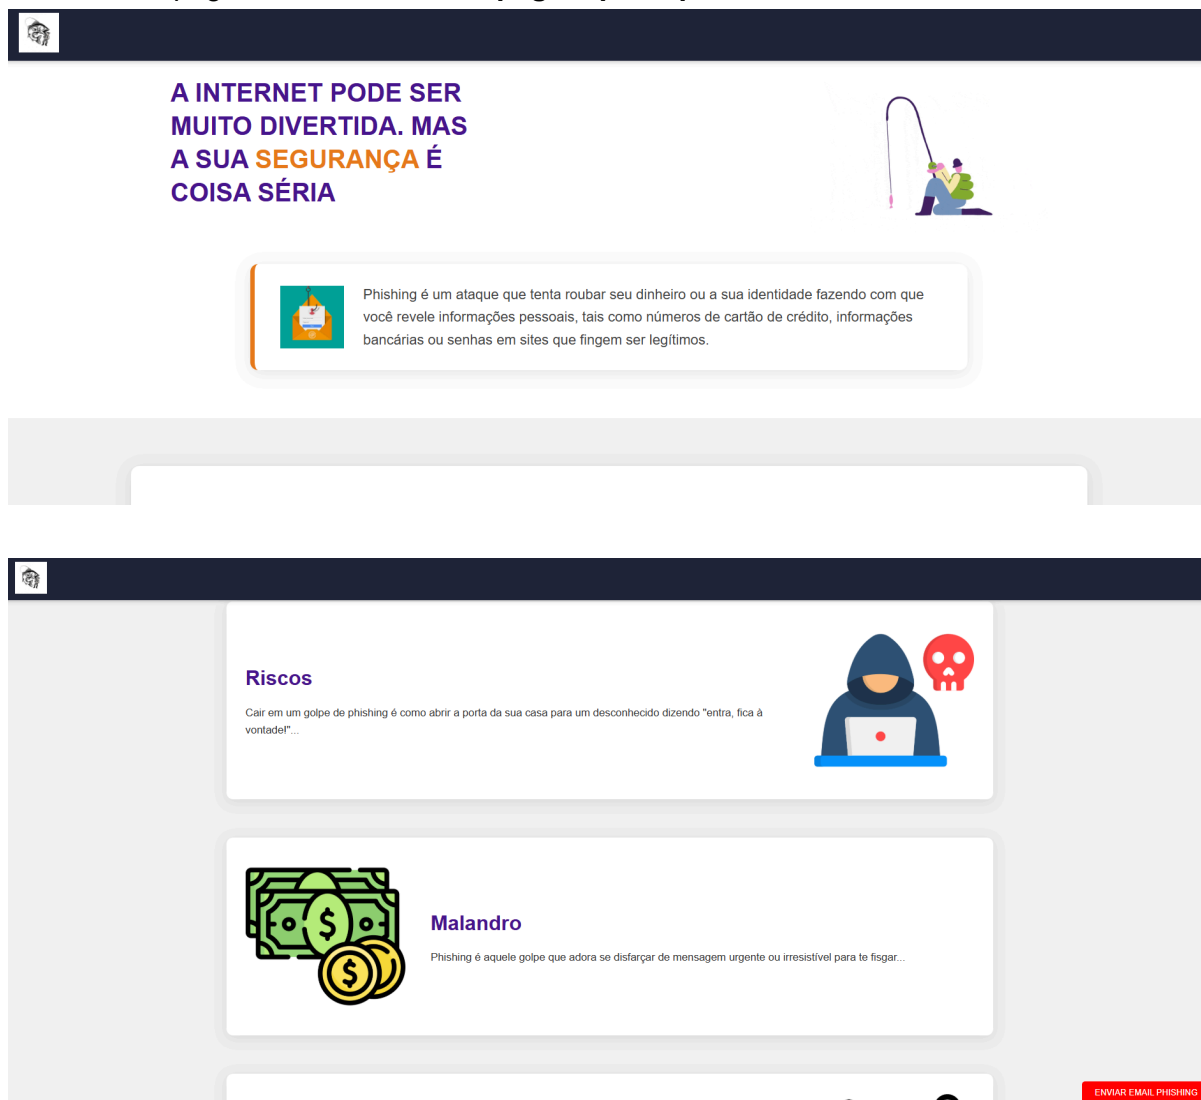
A INTERNET PODE SER MUITO DIVERTIDA. MAS A SUA SEGURANÇA É COISA SÉRIA

Phishing é um ataque que tenta roubar seu dinheiro ou a sua identidade fazendo com que você revele informações pessoais, tais como números de cartão de crédito, informações bancárias ou senhas em sites que fingem ser legítimos.

Riscos

Cair em um golpe de phishing é como abrir a porta da sua casa para um desconhecido dizendo "entra, fica à vontade!"...

Malandro

Phishing é aquele golpe que adora se disfarçar de mensagem urgente ou irresistível para te fisgar...

ENVIAR EMAIL PHISHING